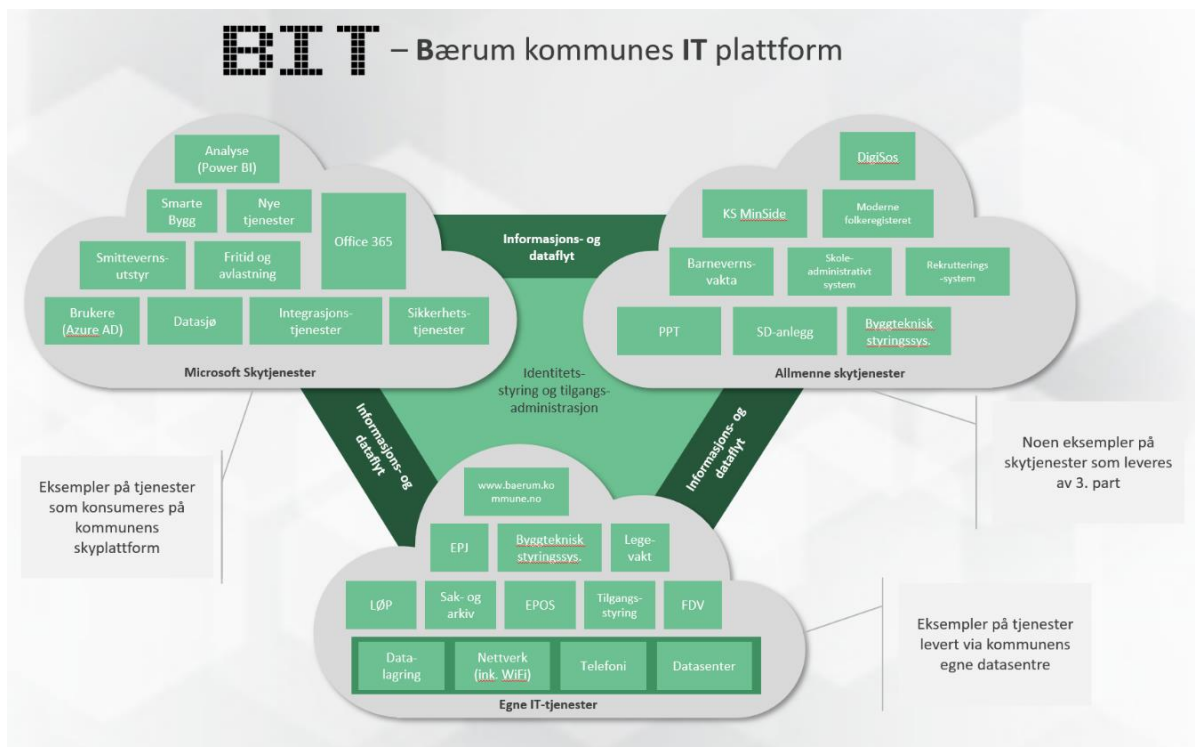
BIT – Bærum kommunes IT plattform

Analyse (Power BI)

Smarte Bygg

Nye tjenester

Office 365

Smittevernsutstyr

Fritid og avlastning

Brukere (Azure AD)

Datasjø

Integrasjonstjenester

Sikkerhetstjenester

Microsoft Skytjenester

Informasjons- og dataflyt

DigiSos

KS MinSide

Moderne folkeregisteret

Barnevernsvakta

Skoleadministrativt system

Rekrutterings-system

PPT

SD-anlegg

Byggteknisk styringssys.

Allmenne skytjenester

Identitetsstyring og tilgangsadministrasjon

Informasjons- og dataflyt

Informasjons- og dataflyt

Eksempler på tjenester som konsumeres på kommunens skyplattform

Noen eksempler på skytjenester som leveres av 3. part

www.baerum.kommune.no

EPJ

Byggteknisk styringssys.

Legevakt

LØP

Sak- og arkiv

EPOS

Tilgangsstyring

FDV

Datalagring

Nettverk (ink. WiFi)

Telefoni

Datasenter

Egne IT-tjenester

Eksempler på tjenester levert via kommunens egne datasentre